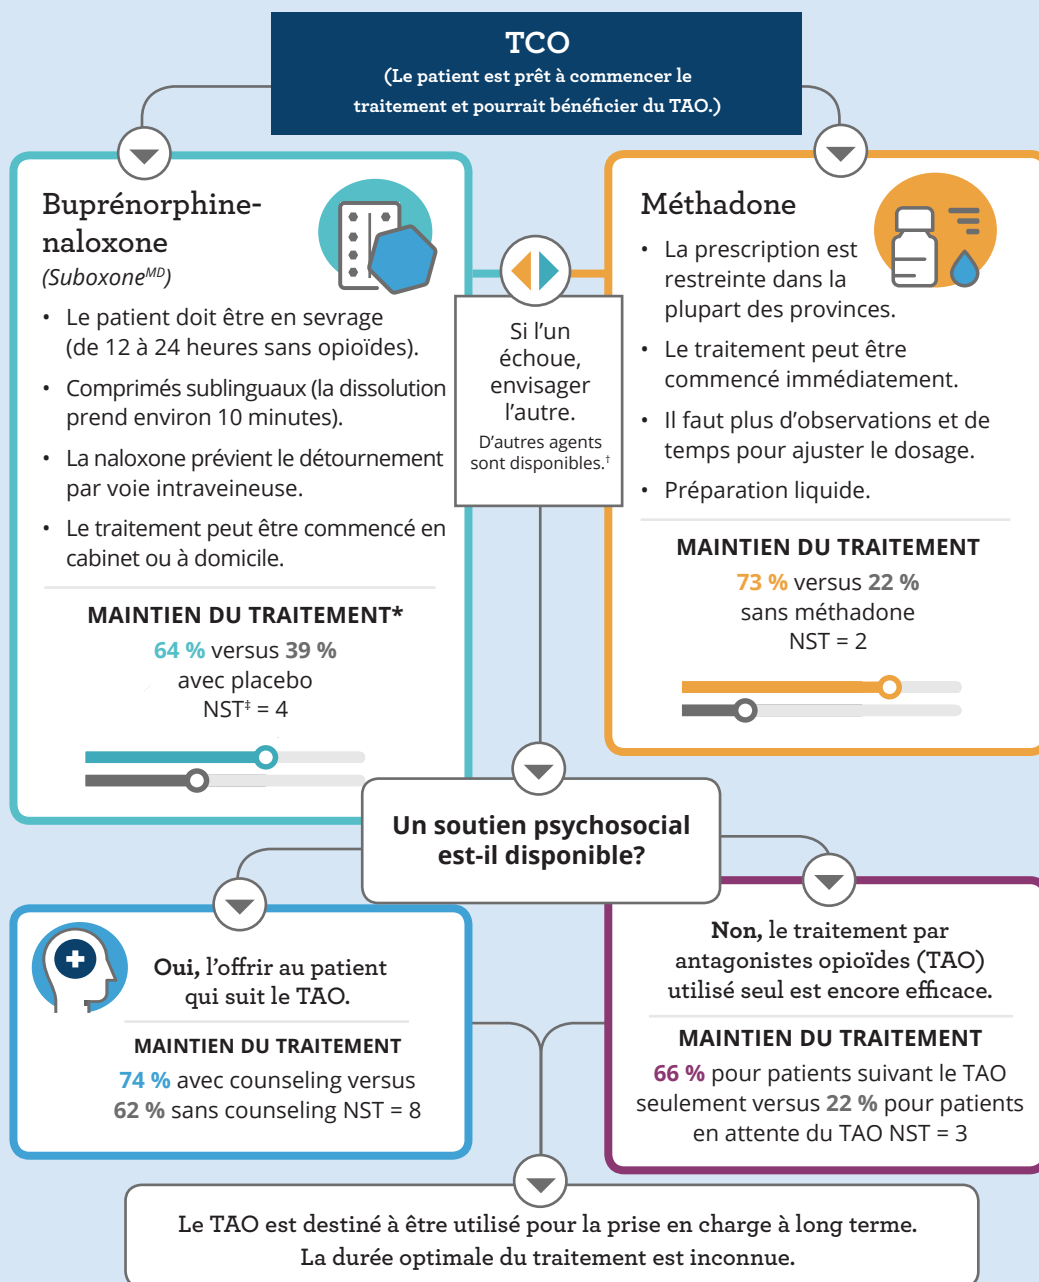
TCO
(Le patient est prêt à commencer le traitement et pourrait bénéficier du TAO.)

Buprénorphine-naloxone
(Suboxone$^{MD}$)

• Le patient doit être en sevrage (de 12 à 24 heures sans opioïdes).
• Comprimés sublinguaux (la dissolution prend environ 10 minutes).
• La naloxone prévient le détournement par voie intraveineuse.
• Le traitement peut être commencé en cabinet ou à domicile.

MAINTIEN DU TRAITEMENT*
64 % versus 39 % avec placebo
NST$^{‡}$ = 4

Si l'un échoue, envisager l'autre.
D'autres agents sont disponibles.$^{†}$

Méthadone

• La prescription est restreinte dans la plupart des provinces.
• Le traitement peut être commencé immédiatement.
• Il faut plus d'observations et de temps pour ajuster le dosage.
• Préparation liquide.

MAINTIEN DU TRAITEMENT
73 % versus 22 % sans méthadone
NST = 2

Un soutien psychosocial est-il disponible?

Oui, l'offrir au patient qui suit le TAO.

MAINTIEN DU TRAITEMENT
74 % avec counseling versus 62 % sans counseling NST = 8

Non, le traitement par antagonistes opioïdes (TAO) utilisé seul est encore efficace.

MAINTIEN DU TRAITEMENT
66 % pour patients suivant le TAO seulement versus 22 % pour patients en attente du TAO NST = 3

Le TAO est destiné à être utilisé pour la prise en charge à long terme.
La durée optimale du traitement est inconnue.